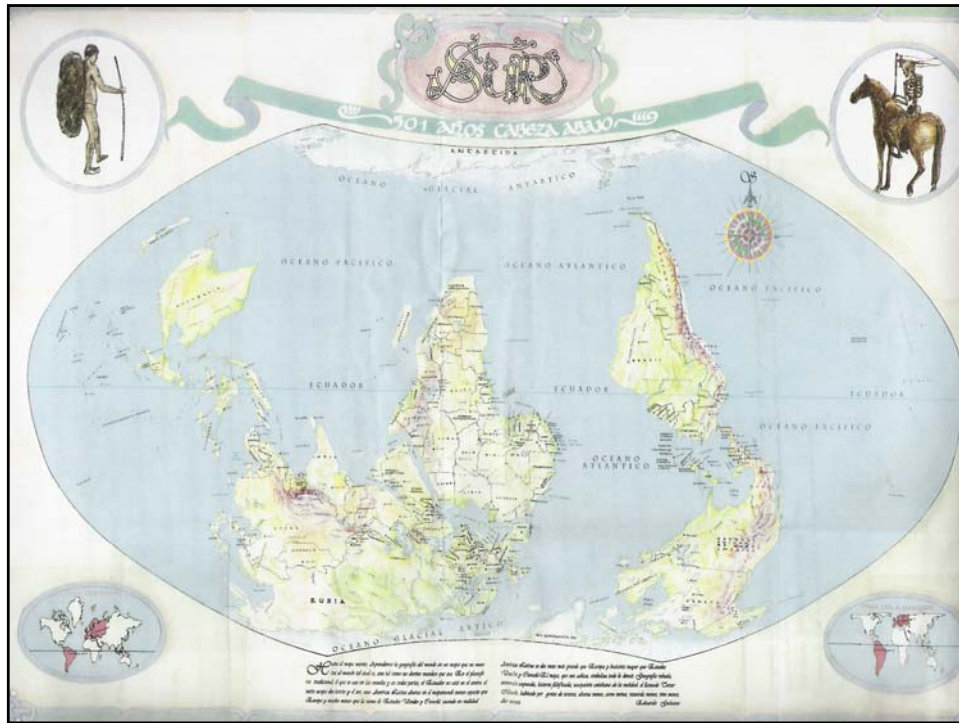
SUR

501 AÑOS CABEZA ABAJO

ANTARTIDA

OCEANO GLACIAL ANTARTICO

OCEANO PACIFICO

OCEANO ATLANTICO

OCEANO PACIFICO

ECUADOR

ECUADOR

ECUADOR

OCEANO PACIFICO

OCEANO ATLANTICO

RUSIA

OCEANO GLACIAL ARTICO

S

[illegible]

Eduardo Galeano